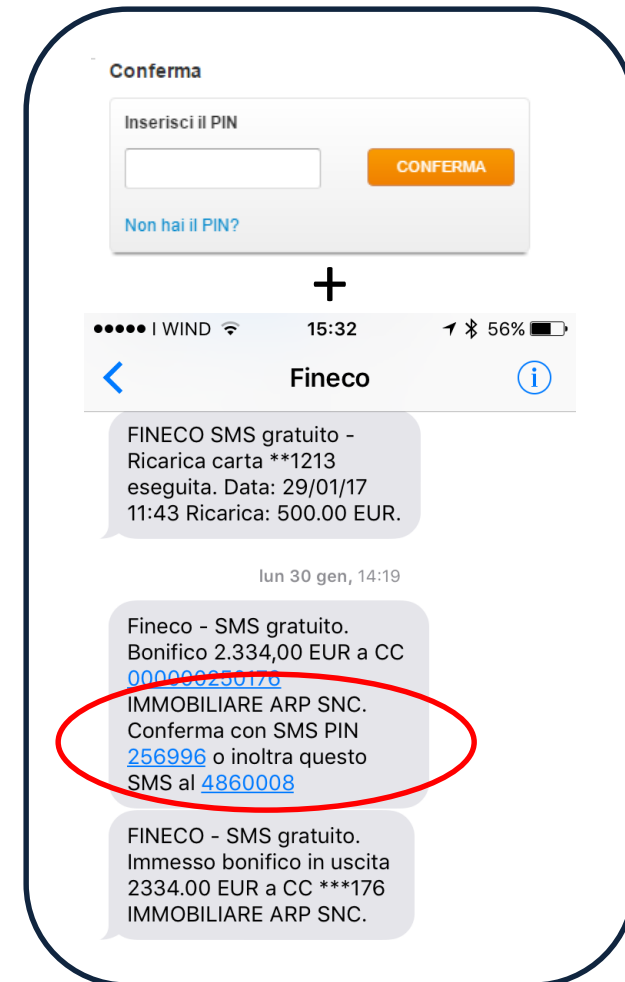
Conferma

Inserisci il PIN

CONFERMA

Non hai il PIN?

+

●●●●● I WIND 15:32 56%

Fineco

FINECO SMS gratuito - Ricarica carta **1213 eseguita. Data: 29/01/17 11:43 Ricarica: 500.00 EUR.

lun 30 gen, 14:19

Fineco - SMS gratuito. Bonifico 2.334,00 EUR a CC 000000250176 IMMOBILIARE ARP SNC. Conferma con SMS PIN 256996 o inoltra questo SMS al 4860008

FINECO - SMS gratuito. Immesso bonifico in uscita 2334.00 EUR a CC ***176 IMMOBILIARE ARP SNC.